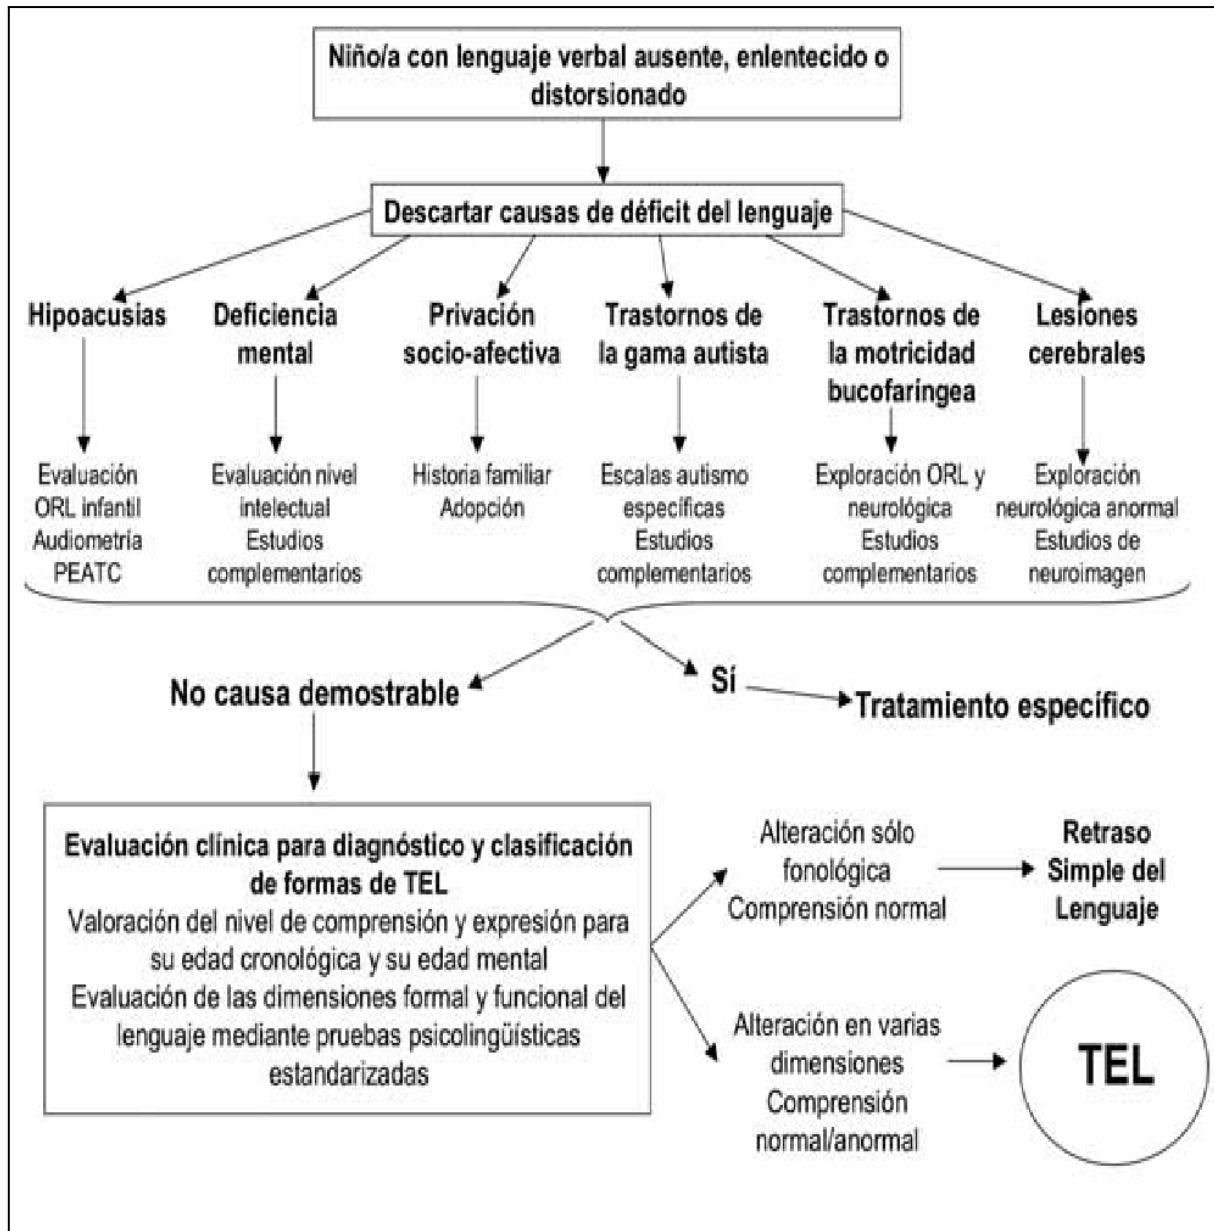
Niño/a con lenguaje verbal ausente, enlentecido o distorsionado

Descartar causas de déficit del lenguaje

Hipoacusias

Evaluación ORL infantil Audiometría PEATC

Deficiencia mental

Evaluación nivel intelectual Estudios complementarios

Privación socio-afectiva

Historia familiar Adopción

Trastornos de la gama autista

Escalas autismo específicas Estudios complementarios

Trastornos de la motricidad bucofaringea

Exploración ORL y neurológica Estudios complementarios

Lesiones cerebrales

Exploración neurológica anormal Estudios de neuroimagen

No causa demostrable

Sí

Tratamiento específico

Evaluación clínica para diagnóstico y clasificación de formas de TEL
Valoración del nivel de comprensión y expresión para su edad cronológica y su edad mental
Evaluación de las dimensiones formal y funcional del lenguaje mediante pruebas psicolingüísticas estandarizadas

Alteración sólo fonológica Comprensión normal

Retraso Simple del Lenguaje

Alteración en varias dimensiones Comprensión normal/anormal

TEL